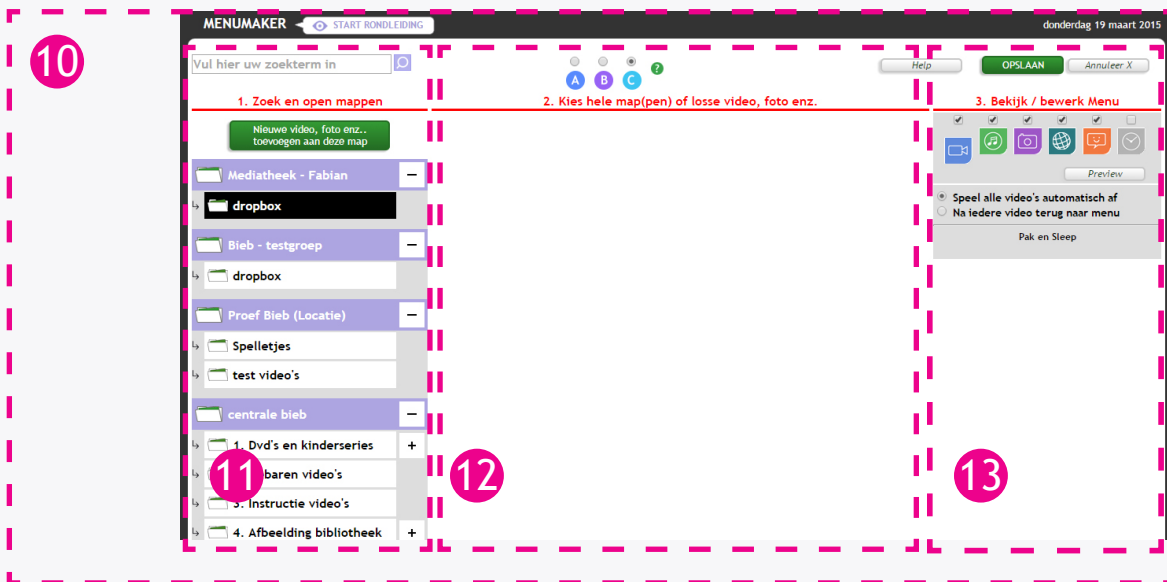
10

MENUMAKER START RONDLEIDING

donderdag 19 maart 2015

Vul hier uw zoekterm in

A B C ?

Help

OPSLAAN Annuleer X

1. Zoek en open mappen

2. Kies hele map(pen) of losse video, foto enz.

3. Bekijk / bewerk Menu

Nieuwe video, foto enz.. toevoegen aan deze map

Mediatheek - Fabian −

dropbox

Bieb - testgroep −

dropbox

Proef Bieb (Locatie) −

Spelletjes

test video's

centrale bieb −

1. Dvd's en kinderseries +

11 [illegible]baren video's

3. Instructie video's

4. Afbeelding bibliotheek +

12

Preview

Speel alle video's automatisch af

Na iedere video terug naar menu

Pak en Sleep

13